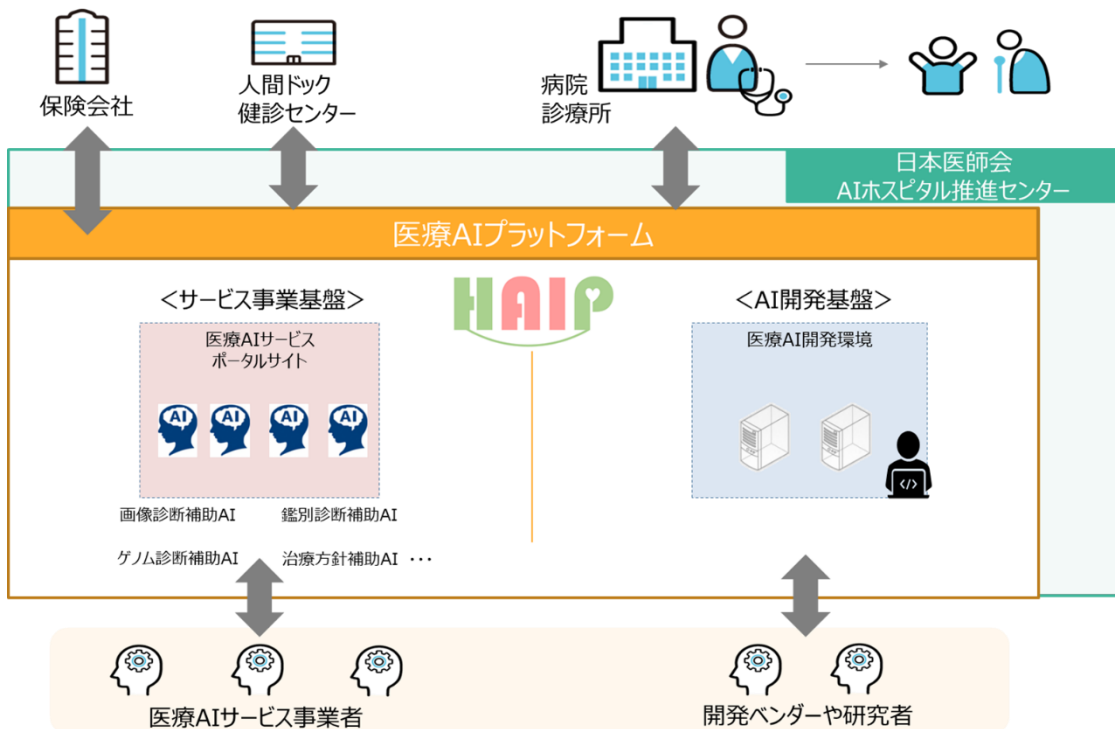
保険会社

人間ドック
健診センター

病院
診療所

日本医師会
AIホスピタル推進センター

医療AIプラットフォーム

＜サービス事業基盤＞

HAIP

＜AI開発基盤＞

医療AIサービス
ポータルサイト

AI AI AI AI

医療AI開発環境

</>

画像診断補助AI　鑑別診断補助AI

ゲノム診断補助AI　治療方針補助AI　・・・

医療AIサービス事業者

開発ベンダーや研究者